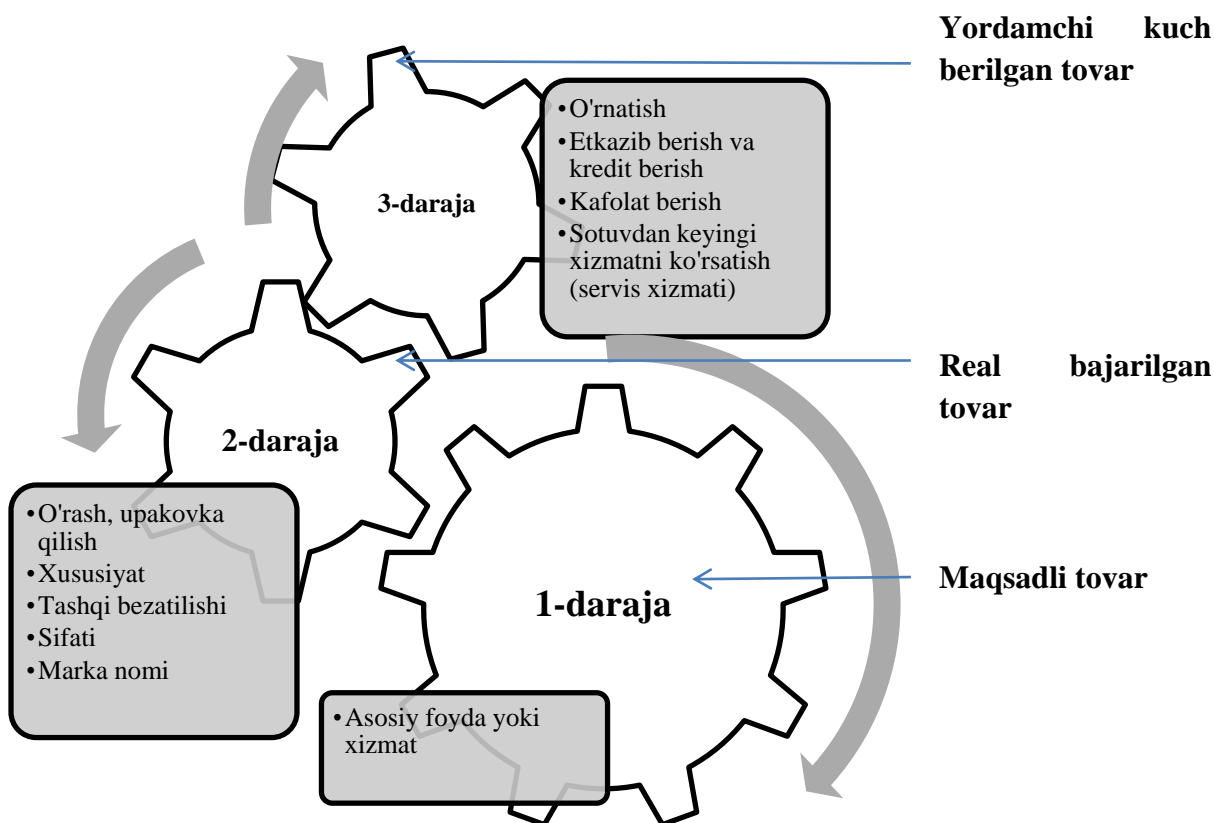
Yordamchi kuch berilgan tovar

3-daraja

•O'rnatish
•Etkazib berish va kredit berish
•Kafolat berish
•Sotuvdan keyingi xizmatni ko'rsatish (servis xizmati)

Real bajarilgan tovar

2-daraja

•O'rash, upakovka qilish
•Xususiyat
•Tashqi bezatilishi
•Sifati
•Marka nomi

Maqsadli tovar

1-daraja

•Asosiy foyda yoki xizmat